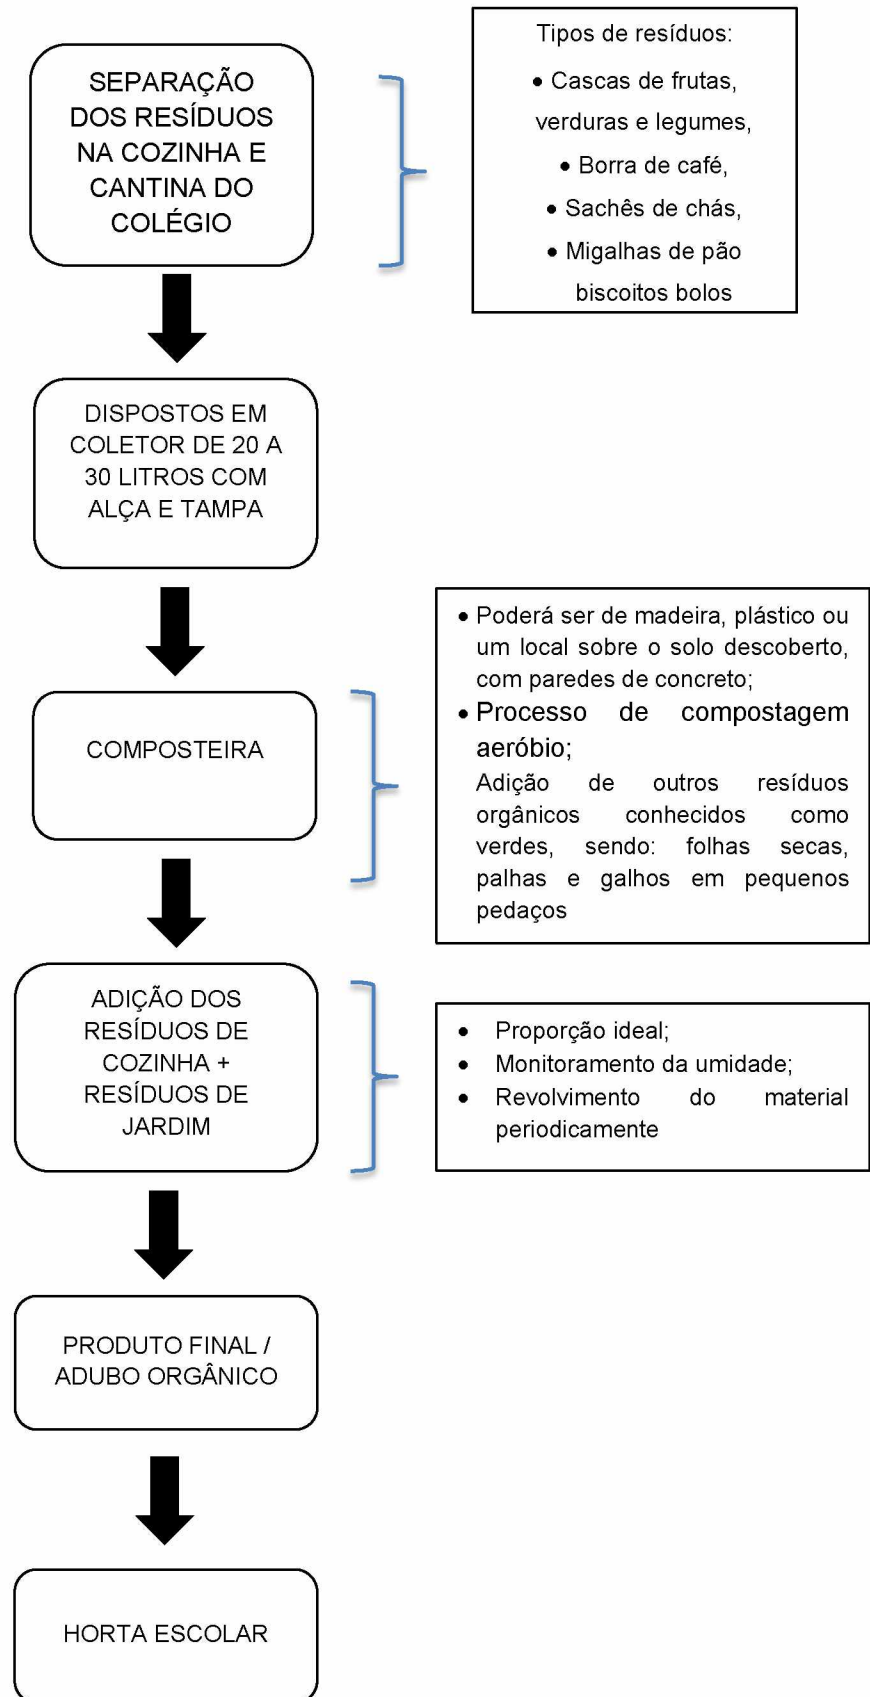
SEPARAÇÃO DOS RESÍDUOS NA COZINHA E CANTINA DO COLÉGIO

Tipos de resíduos:
• Cascas de frutas, verduras e legumes,
• Borra de café,
• Sachês de chás,
• Migalhas de pão biscoitos bolos

DISPOSTOS EM COLETOR DE 20 A 30 LITROS COM ALÇA E TAMPA

COMPOSTEIRA

• Poderá ser de madeira, plástico ou um local sobre o solo descoberto, com paredes de concreto;
• Processo de compostagem aeróbio;
Adição de outros resíduos orgânicos conhecidos como verdes, sendo: folhas secas, palhas e galhos em pequenos pedaços

ADIÇÃO DOS RESÍDUOS DE COZINHA + RESÍDUOS DE JARDIM

• Proporção ideal;
• Monitoramento da umidade;
• Revolvimento do material periodicamente

PRODUTO FINAL / ADUBO ORGÂNICO

HORTA ESCOLAR